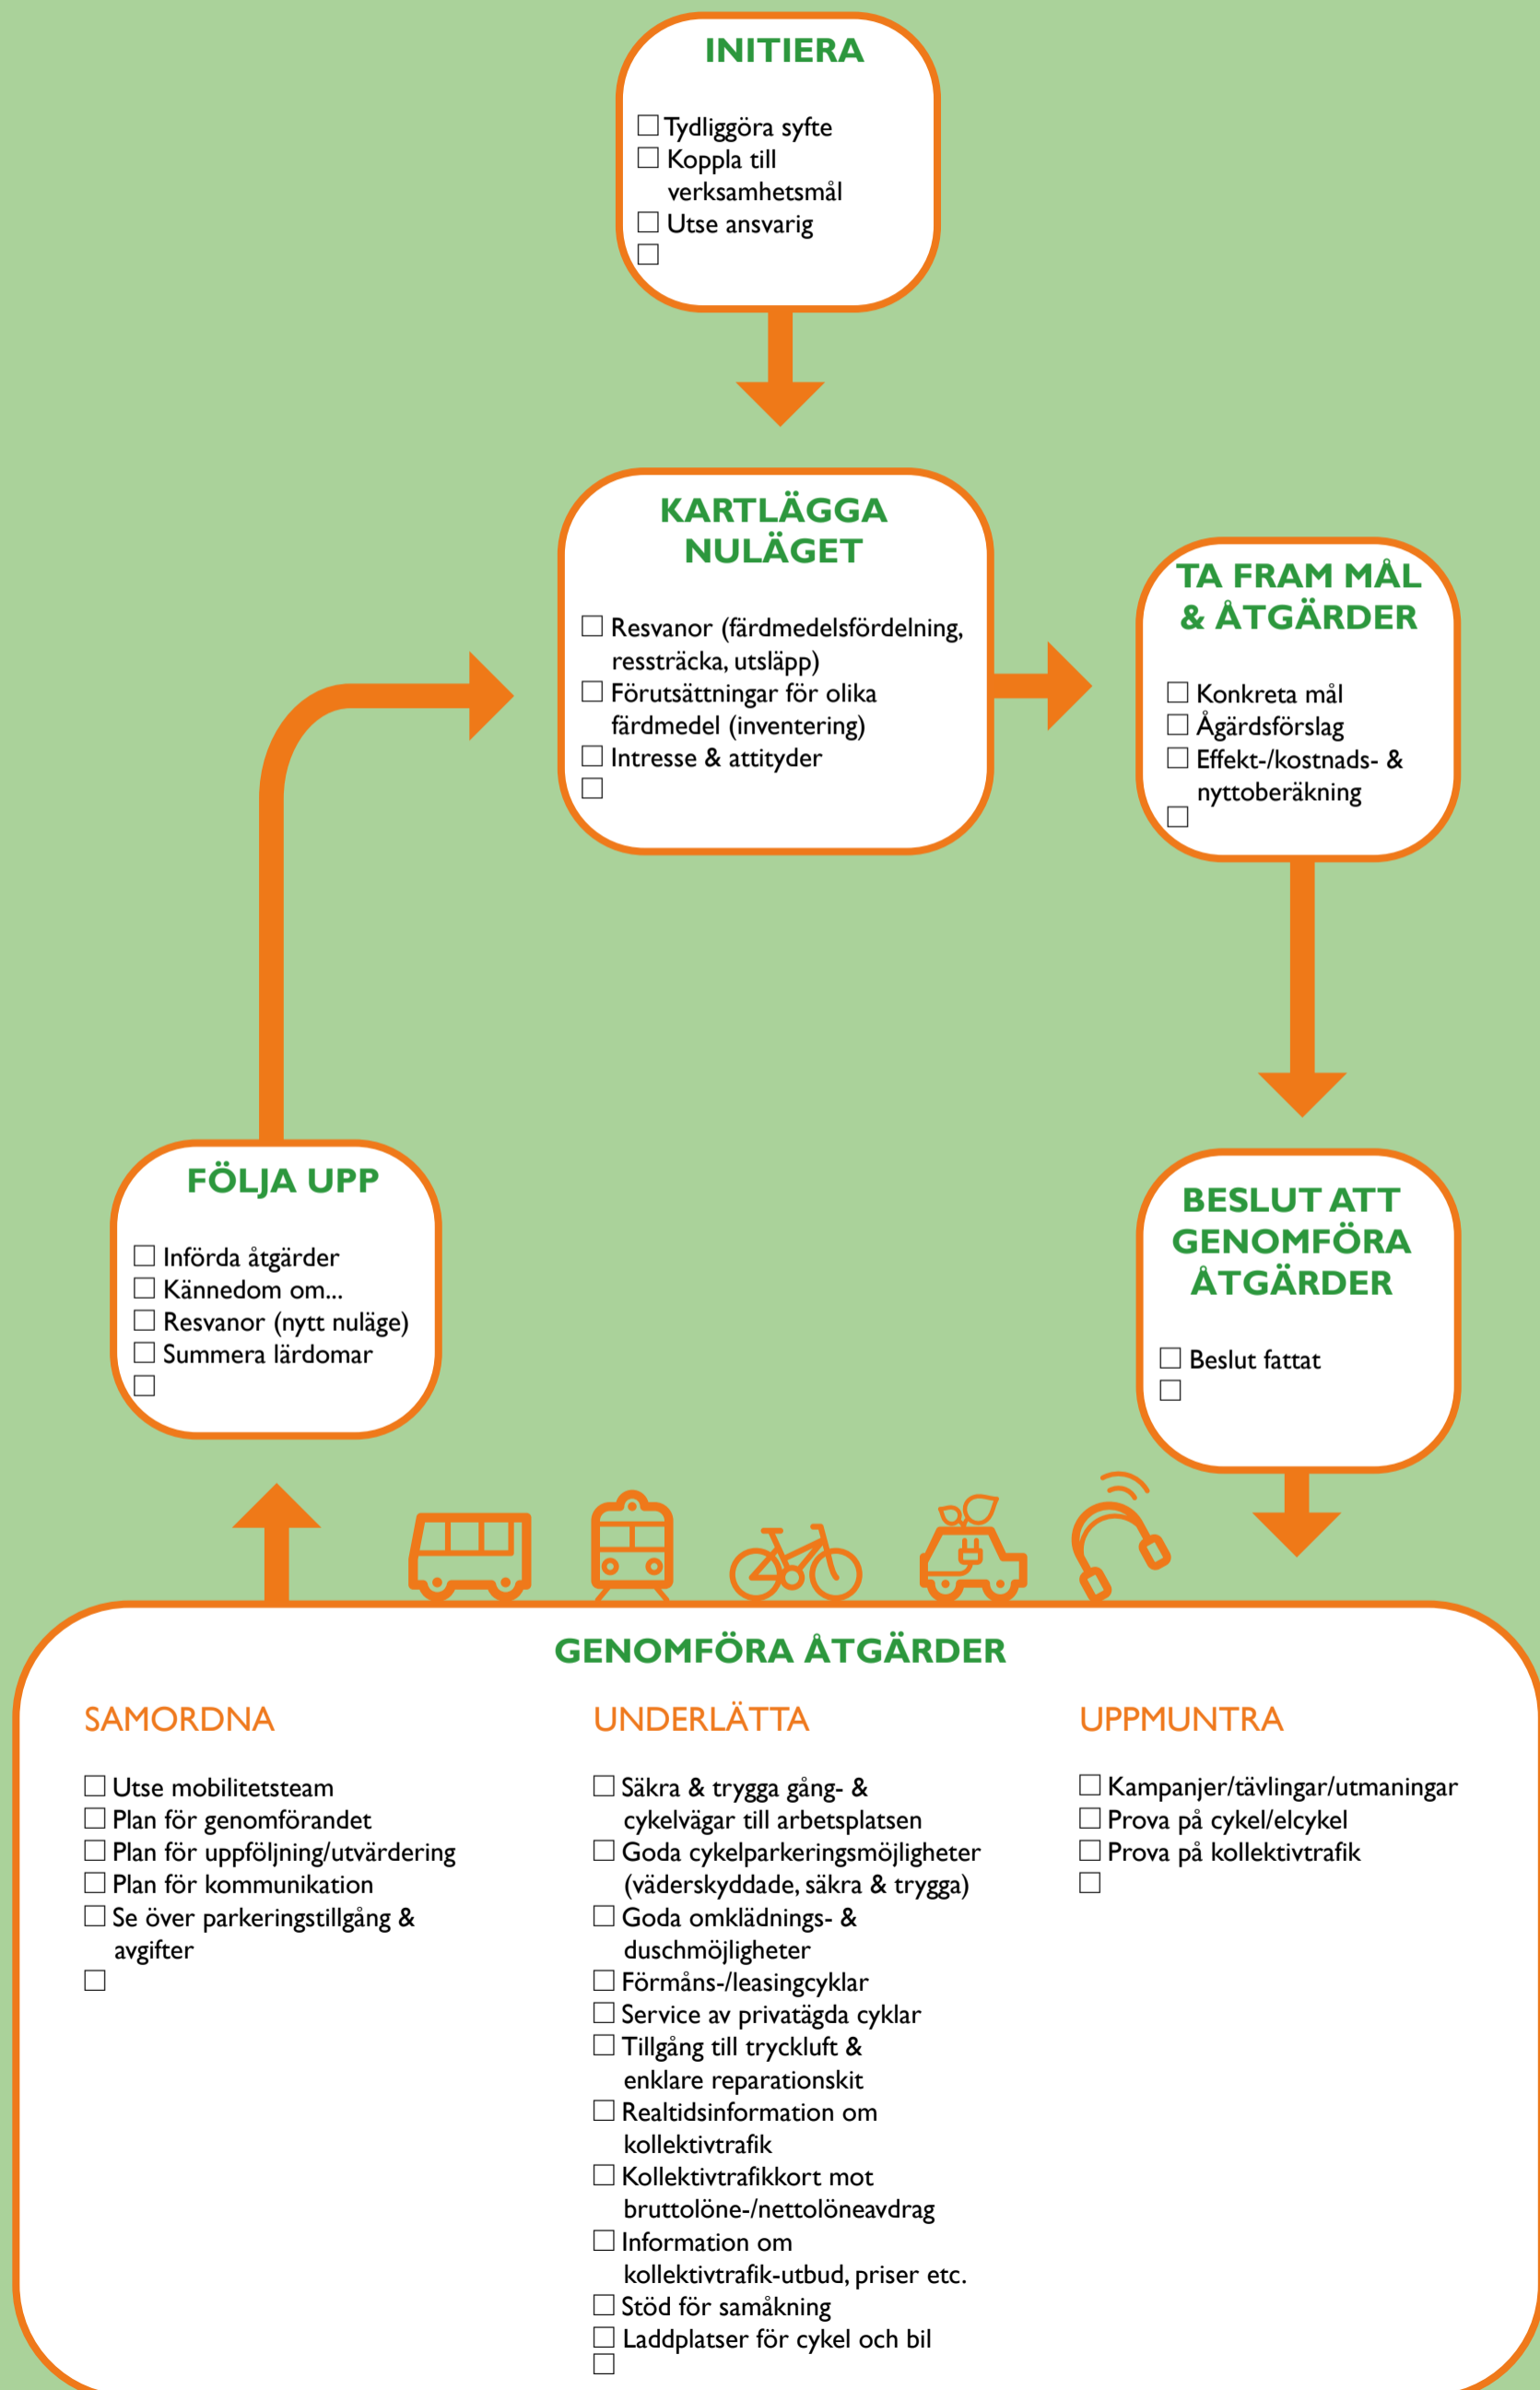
INITIERA

☐ Tydliggöra syfte
☐ Koppla till verksamhetsmål
☐ Utse ansvarig
☐

KARTLÄGGA NULÄGET

☐ Resvanor (färdmedelsfördelning, ressträcka, utsläpp)
☐ Förutsättningar för olika färdmedel (inventering)
☐ Intresse & attityder
☐

TA FRAM MÅL & ÅTGÄRDER

☐ Konkreta mål
☐ Ågärdsförslag
☐ Effekt-/kostnads- & nyttoberäkning
☐

BESLUT ATT GENOMFÖRA ÅTGÄRDER

☐ Beslut fattat
☐

FÖLJA UPP

☐ Införda åtgärder
☐ Kännedom om...
☐ Resvanor (nytt nuläge)
☐ Summera lärdomar
☐

GENOMFÖRA ÅTGÄRDER

SAMORDNA

☐ Utse mobilitetsteam
☐ Plan för genomförandet
☐ Plan för uppföljning/utvärdering
☐ Plan för kommunikation
☐ Se över parkeringstillgång & avgifter
☐

UNDERLÄTTA

☐ Säkra & trygga gång- & cykelvägar till arbetsplatsen
☐ Goda cykelparkeringsmöjligheter (väderskyddade, säkra & trygga)
☐ Goda omklädnings- & duschmöjligheter
☐ Förmåns-/leasingcyklar
☐ Service av privatägda cyklar
☐ Tillgång till tryckluft & enklare reparationskit
☐ Realtidsinformation om kollektivtrafik
☐ Kollektivtrafikkort mot bruttolöne-/nettolöneavdrag
☐ Information om kollektivtrafik-utbud, priser etc.
☐ Stöd för samåkning
☐ Laddplatser för cykel och bil
☐

UPPMUNTRA

☐ Kampanjer/tävlingar/utmaningar
☐ Prova på cykel/elcykel
☐ Prova på kollektivtrafik
☐